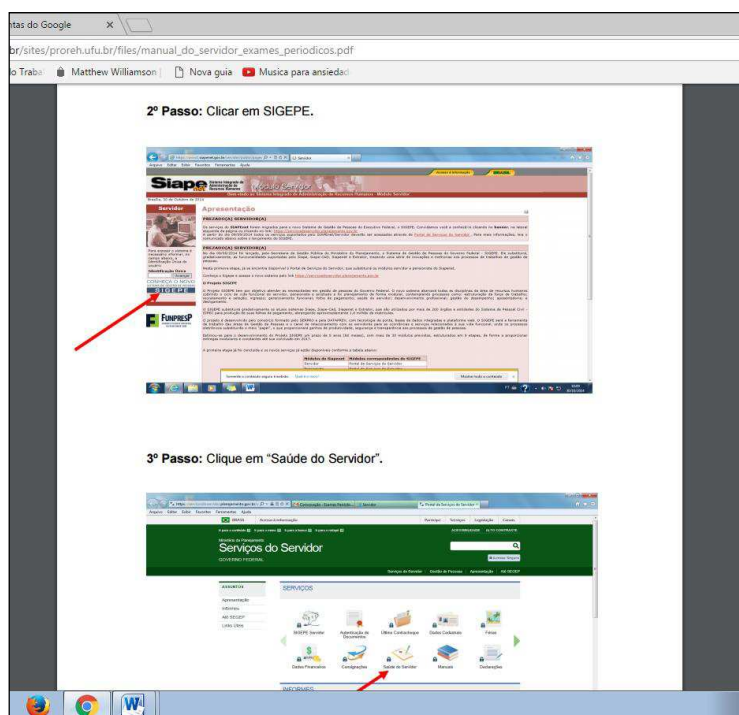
ntas do Google ×

br/sites/proreh.ufu.br/files/manual_do_servidor_exames_periodicos.pdf

o Traba | Matthew Williamson | Nova guia | Musica para ansiedad

2º Passo: Clicar em SIGEPE.

Siape Módulo Servidor

Servidor

Apresentação

PREZADO(A) SERVIDOR(A)

PREZADO(A) SERVIDOR(A)

O Projeto SIGEPE

SIGEPE

FUNPRESP

3º Passo: Clique em "Saúde do Servidor".

Serviços do Servidor

GOVERNO FEDERAL

SERVIÇOS

SIGEPE Servidor

Autenticação de Documentos

Último Contracheque

Dados Cadastrais

Férias

Dados Financeiros

Consignações

Saúde do Servidor

Manuais

Declarações

INFORMES